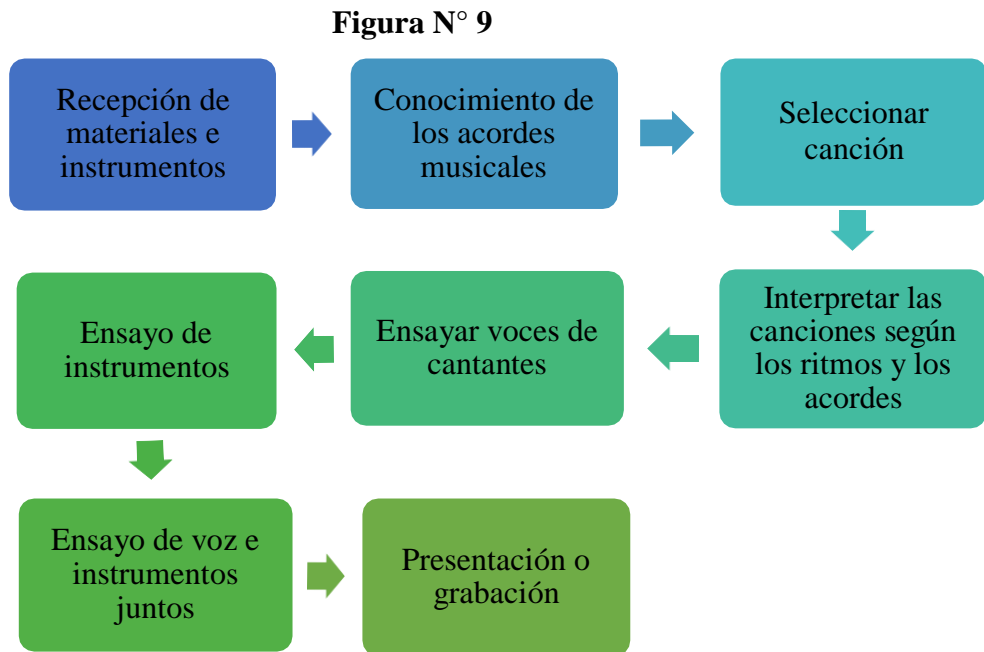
Figura N° 9

Recepción de materiales e instrumentos

Conocimiento de los acordes musicales

Seleccionar canción

Interpretar las canciones según los ritmos y los acordes

Ensayar voces de cantantes

Ensayo de instrumentos

Ensayo de voz e instrumentos juntos

Presentación o grabación